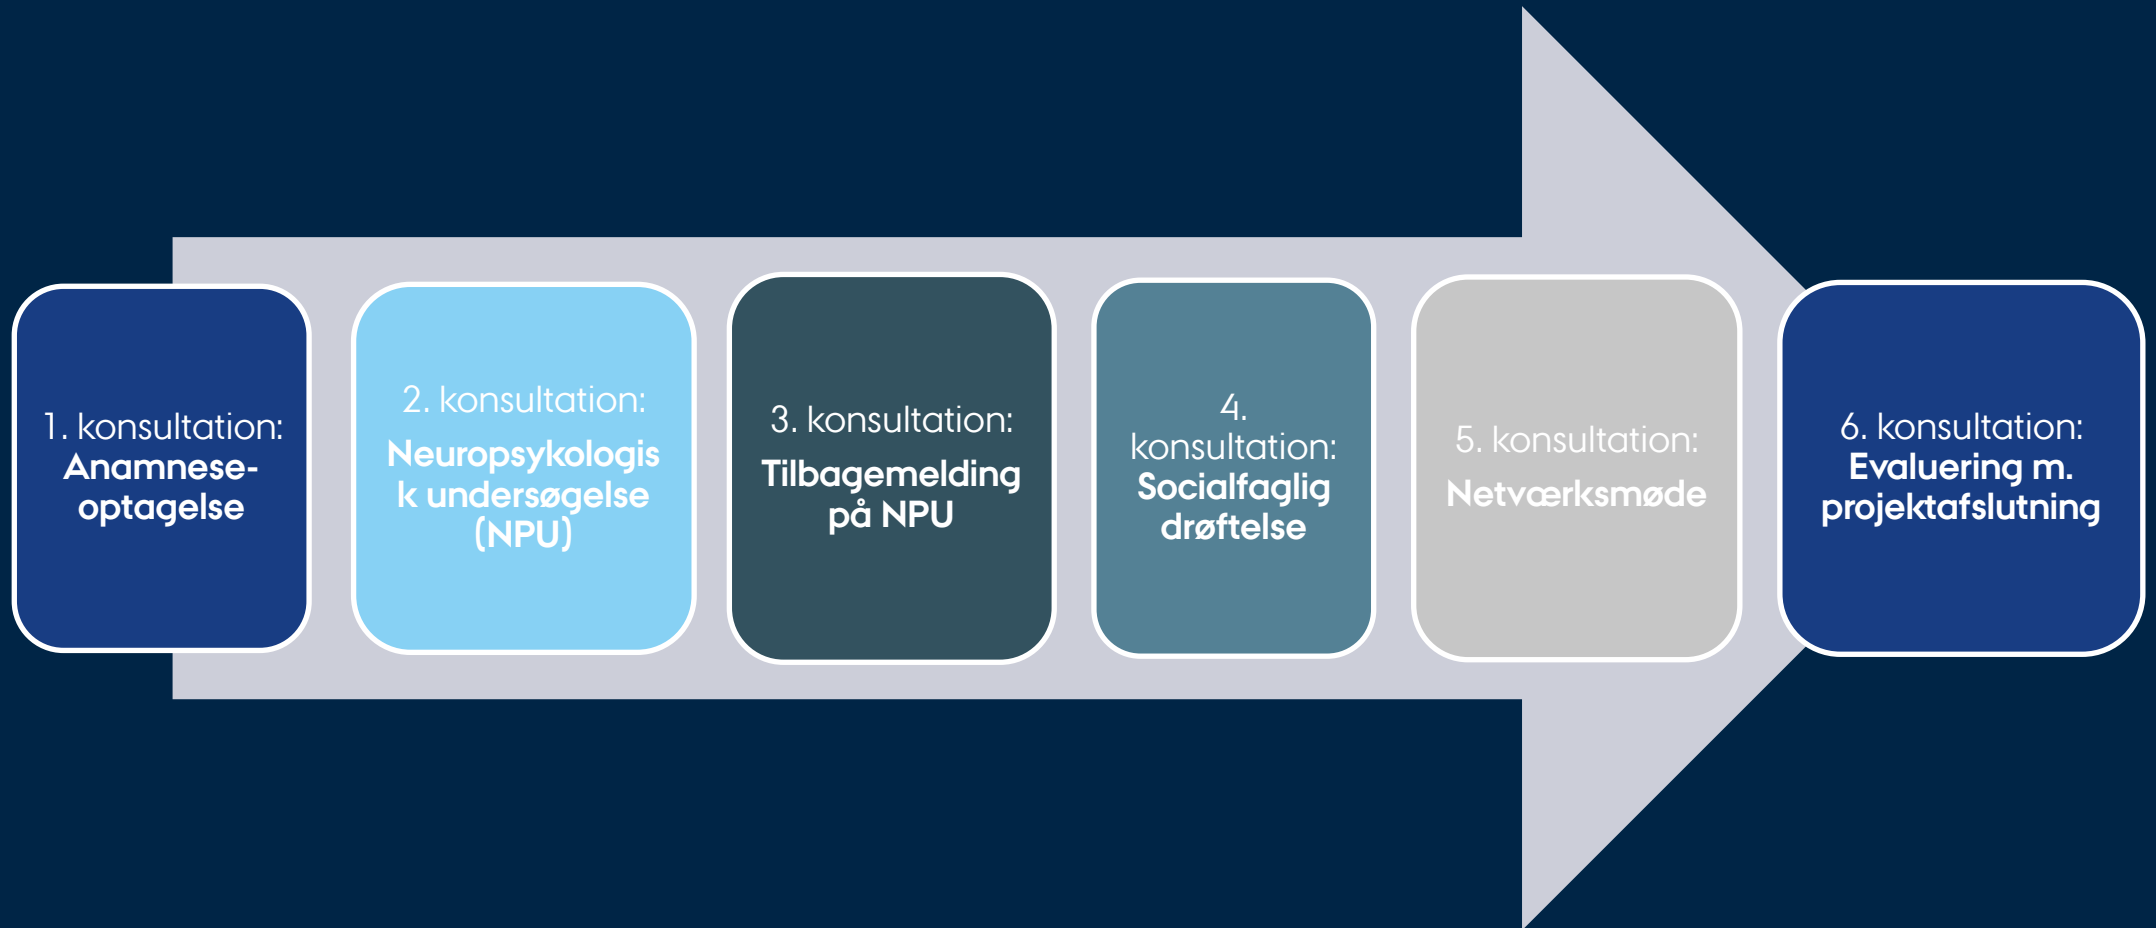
1. konsultation: Anamnese-optagelse

2. konsultation: Neuropsykologisk undersøgelse (NPU)

3. konsultation: Tilbagemelding på NPU

4. konsultation: Socialfaglig drøftelse

5. konsultation: Netværksmøde

6. konsultation: Evaluering m. projektafslutning